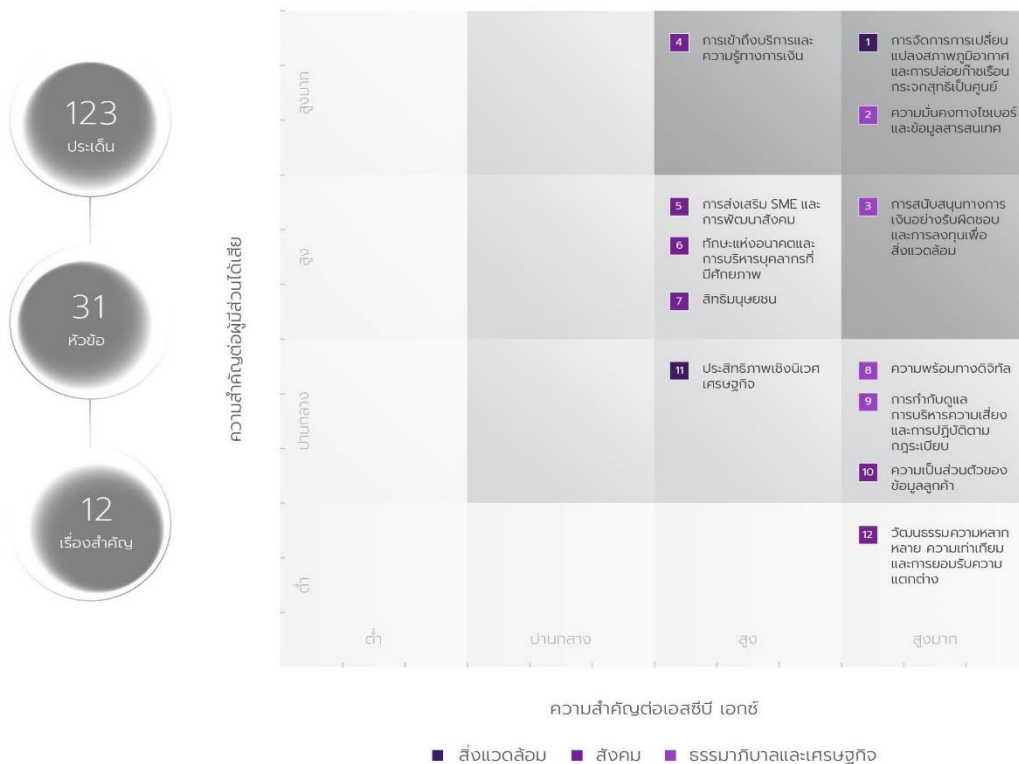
123
ประเด็น

31
หัวข้อ

12
เรื่องสำคัญ

ความสำคัญต่อผู้มีส่วนได้เสีย

สูงมาก

สูง

ปานกลาง

ต่ำ

4 การเข้าถึงบริการและความรู้ทางการเงิน

1 การจัดการการเปลี่ยนแปลงสภาพภูมิอากาศและการปล่อยก๊าซเรือนกระจกสุทธิเป็นศูนย์

2 ความมั่นคงทางไซเบอร์และข้อมูลสารสนเทศ

5 การส่งเสริม SME และการพัฒนาสังคม

6 ทักษะแห่งอนาคตและการบริหารบุคลากรที่มีศักยภาพ

7 สิทธิมนุษยชน

3 การสนับสนุนทางการเงินอย่างรับผิดชอบและการลงทุนเพื่อสิ่งแวดล้อม

11 ประสิทธิภาพเชิงนิเวศเศรษฐกิจ

8 ความพร้อมทางดิจิทัล

9 การกำกับดูแลการบริหารความเสี่ยงและการปฏิบัติตามกฎระเบียบ

10 ความเป็นส่วนตัวของข้อมูลลูกค้า

12 วัฒนธรรมความหลากหลาย ความเท่าเทียมและการยอมรับความแตกต่าง

ต่ำ

ปานกลาง

สูง

สูงมาก

ความสำคัญต่อเอสซีบี เอกซ์

■ สิ่งแวดล้อม ■ สังคม ■ ธรรมาภิบาลและเศรษฐกิจ